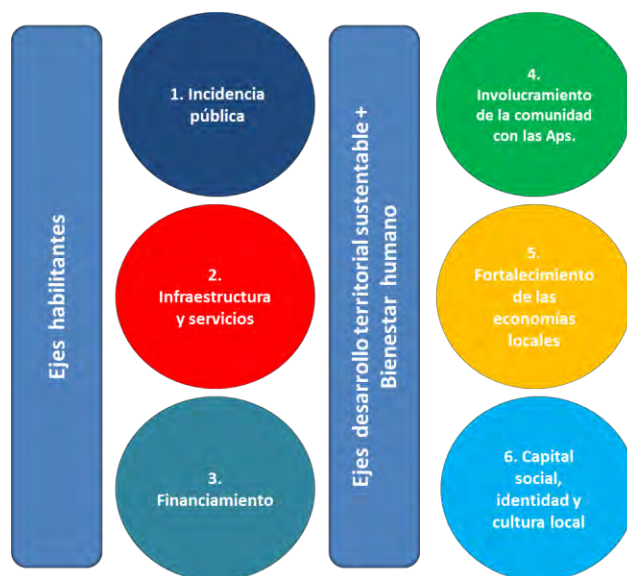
Ejes habilitantes

1. Incidencia pública

2. Infraestructura y servicios

3. Financiamiento

Ejes desarrollo territorial sustentable + Bienestar humano

4. Involucramiento de la comunidad con las Aps.

5. Fortalecimiento de las economías locales

6. Capital social, identidad y cultura local